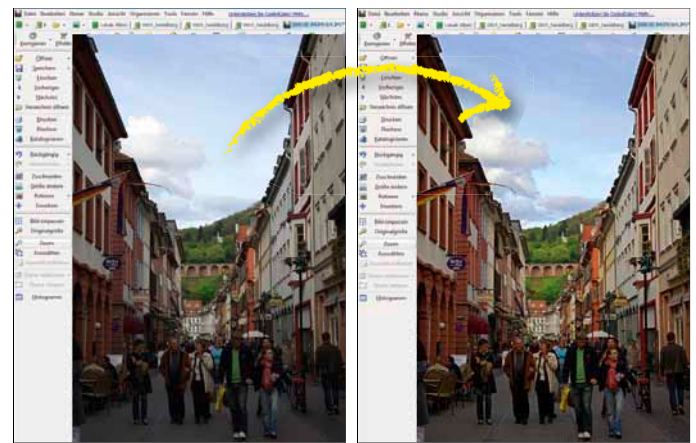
Datei Bearbeiten Ebene Studio Ansicht Organisieren Tools Fenster Hilfe
Korrigieren Effekte
Öffnen
Speichern
Löschen
Vorheriges
Nächstes
Verzeichnis öffnen
Drucken
Mailen
Kategorisieren
Rückgängig
Wiederholen
Zuschneiden
Größe ändern
Rotieren
Ausrichten
Bildkompositor
Originalgröße
Zoom
Auswählen
Histogramm

Datei Bearbeiten Ebene Studio Ansicht Organisieren Tools Fenster Hilfe
Korrigieren Effekte
Öffnen
Speichern
Löschen
Vorheriges
Nächstes
Verzeichnis öffnen
Drucken
Mailen
Kategorisieren
Rückgängig
Wiederholen
Zuschneiden
Größe ändern
Rotieren
Ausrichten
Bildkompositor
Originalgröße
Zoom
Auswählen
Histogramm